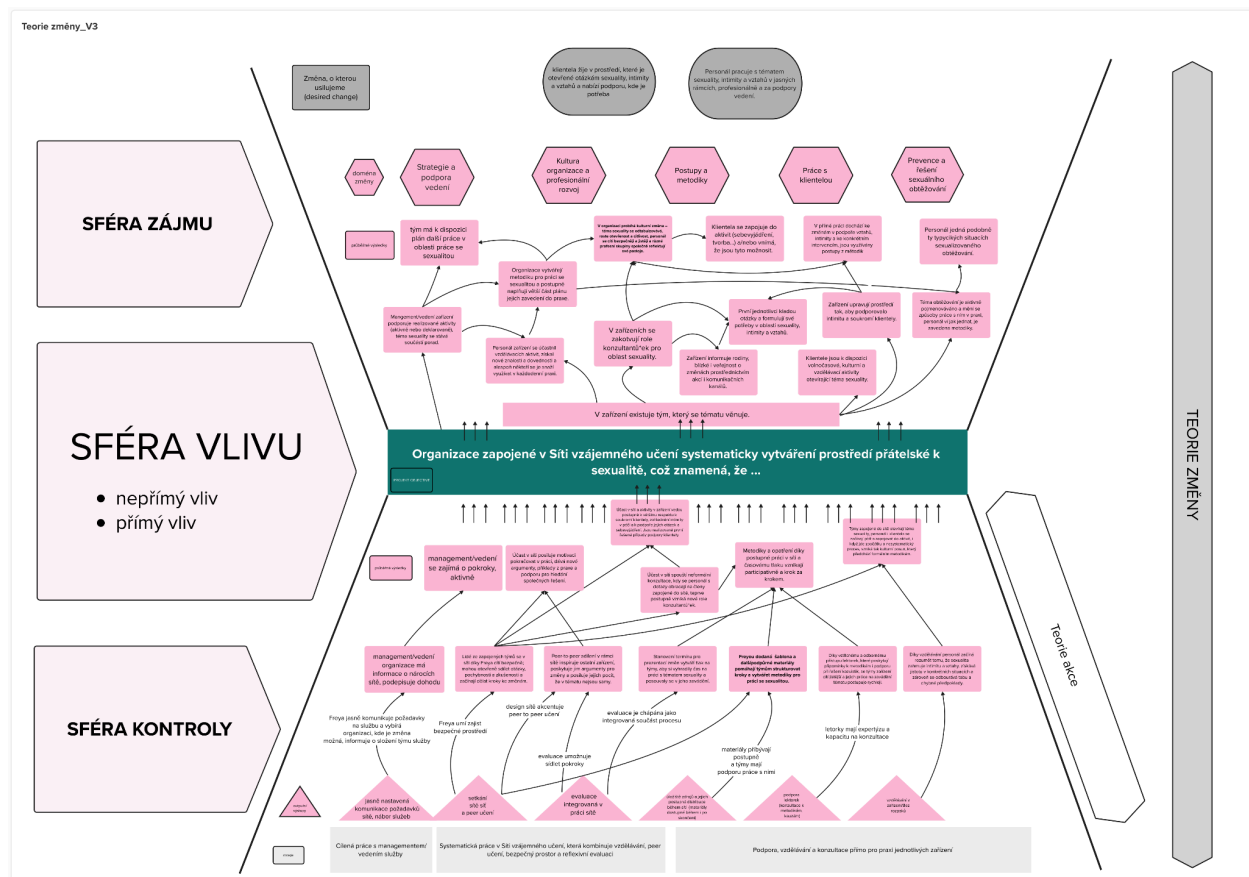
Teorie změny_V3

Změna, o kterou usilujeme (desired change)

Klientela žije v prostředí, které je otevřené otázkám sexuality, intimity a vztahů a nabízí podporu, kde je potřeba

Personál pracuje s tématem sexuality, intimity a vztahů v jasných rámcích, profesionálně a za podpory vedení.

SFÉRA ZÁJMU

doména změny

Strategie a podpora vedení

Kultura organizace a profesionální rozvoj

Postupy a metodiky

Práce s klientelou

Prevence a řešení sexuálního obtěžování

počáteční výsledky

tým má k dispozici plán další práce v oblasti práce se sexualitou

V organizaci panuje kulturní změna – téma sexuality je akceptováno, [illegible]

Klientela se zapojuje do aktivit (sebevyjádření, tvorba..) a/nebo vnímá, že jsou tyto možnosti.

V přímé práci dochází ke změnám v postojích, intimity a ve vzdáleném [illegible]

Personál jedná podobně ve typických situacích sexualizovaného obtěžování.

Organizace vytváří metodiku pro práci se sexualitou a postupně naplňuje větší část plánu jejich zavedení do praxe.

Management/vedení zařízení podporuje realizované aktivity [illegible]

Personál zařízení se účastní vzdělávacích aktivit, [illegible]

V zařízeních se zakotvují role konzultantů/ek pro oblast sexuality.

První jednotlivci hledají cestičky a formulují své postoje v oblasti sexuality, intimity a vztahů.

Zařízení upravují prostředí tak, aby podporovalo intimitu a soukromí klientely.

Téma obtěžování je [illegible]

Zařízení informuje rodiny, blízké i veřejnost o změnách prostřednictvím akcí i komunikačních kanálů.

Klientela jsou k dispozici volnočasové, kulturní a vzdělávací aktivity otevírající téma sexuality.

V zařízení existuje tým, který se tématu věnuje.

SFÉRA VLIVU
• nepřímý vliv
• přímý vliv

Organizace zapojené v Síti vzájemného učení systematicky vytváření prostředí přátelské k sexualitě, což znamená, že ...

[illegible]

Účast na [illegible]

Týmy zapojené do sítě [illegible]

průběžné výsledky

management/vedení se zajímá o pokroky, aktivně

Účast v síti posiluje motivaci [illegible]

Účast v síti spouští reformování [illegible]

Metodiky a ošetření díky postupné práci v síti a čtecovému tlaku vznikají participativně a krok za krokem.

TEORIE ZMĚNY

Teorie akce

SFÉRA KONTROLY

management/vedení organizace má informace o nárocích sítě, podepisuje dohodu

Lidé ve zapojených týmů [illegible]

Peer-to-peer sdílení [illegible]

Stanovení termínů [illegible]

Prvním dodání šablona a doplňující materiály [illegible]

Díky vzdělávání a odborníků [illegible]

Díky vzdělávání personál začíná rozumět tomu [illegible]

Freya jasně komunikuje požadavky na službu a vybírá organizaci, kde je změna možná. Informuje o složení týmu služby

Freya umí zajistit bezpečné prostředí

design sítě akcentuje peer to peer učení

evaluace je chápána jako integrovaná součást procesu

evaluace umožňuje sdílet pokroky

materiály přibývají postupně a týmy mají podporu práce s nimi

lektorky mají expertýzu a kapacitu na konzultace

aktivity/výstupy

jasně nastavená komunikace požadavků na službu a výběr služeb

setkání sítě a peer učení

evaluace integrovaná v práci sítě

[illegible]

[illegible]

vzdělávání a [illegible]

Cílená práce s managementem/vedením služby

Systematická práce v Síti vzájemného učení, která kombinuje vzdělávání, peer učení, bezpečný prostor a reflexivní evaluaci

Podpora, vzdělávání a konzultace přímo pro praxi jednotlivých zařízení

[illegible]